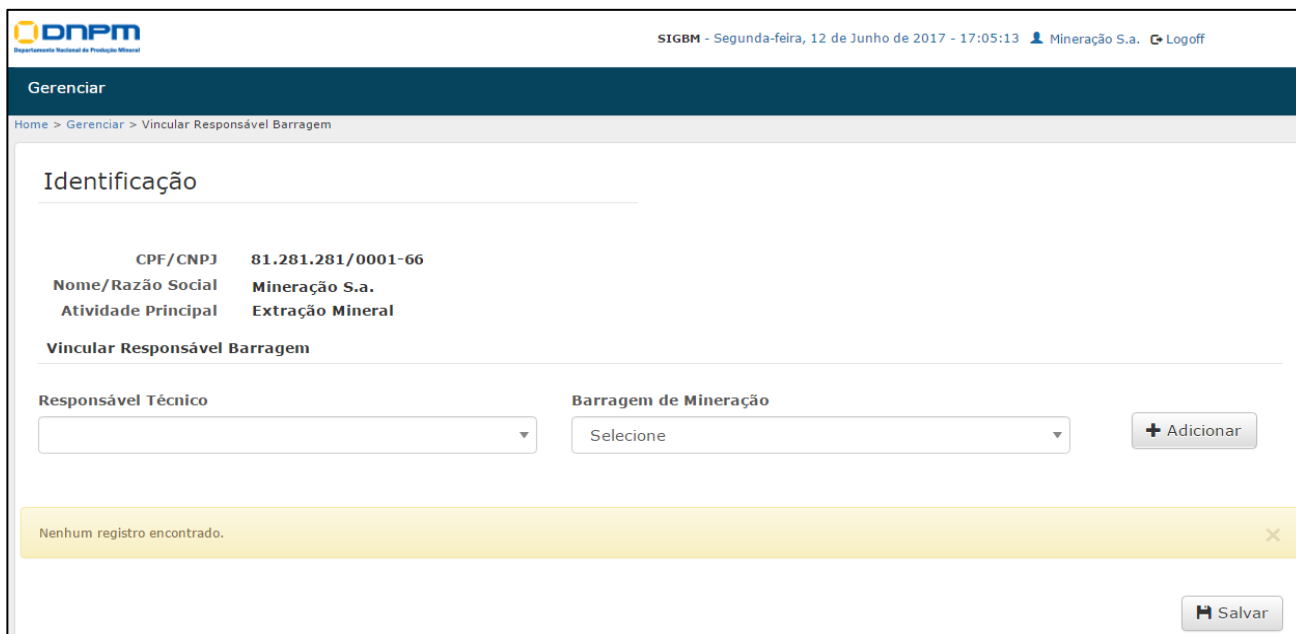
DNPM
Departamento Nacional de Produção Mineral

SIGBM - Segunda-feira, 12 de Junho de 2017 - 17:05:13 Mineração S.a. Logoff

Gerenciar

Home > Gerenciar > Vincular Responsável Barragem

Identificação

CPF/CNPJ 81.281.281/0001-66
Nome/Razão Social Mineração S.a.
Atividade Principal Extração Mineral

Vincular Responsável Barragem

Responsável Técnico

Barragem de Mineração
Selecione

+ Adicionar

Nenhum registro encontrado.

×

Salvar